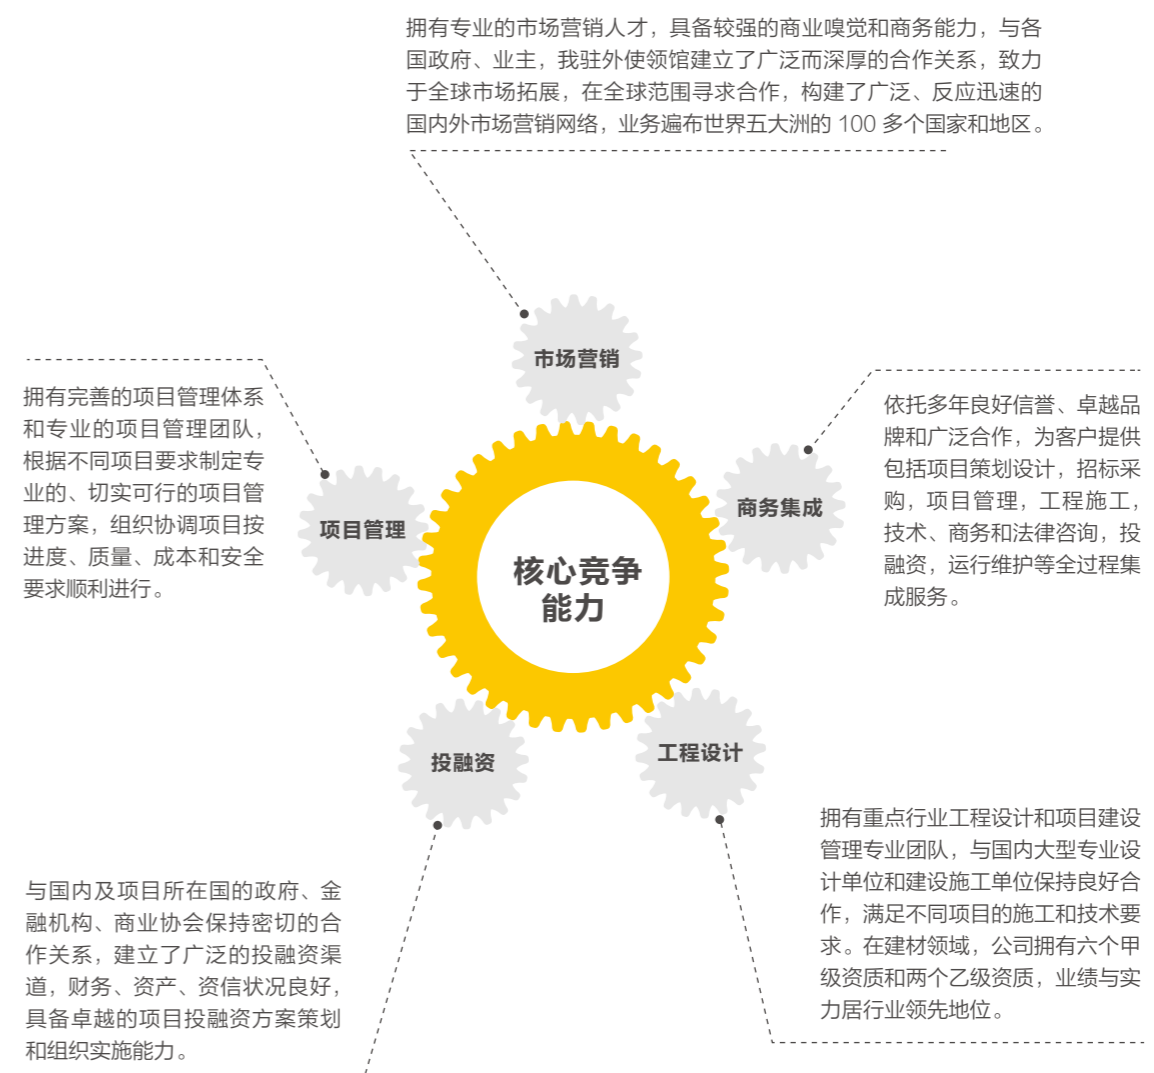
拥有专业的市场营销人才，具备较强的商业嗅觉和商务能力，与各国政府、业主，我驻外使领馆建立了广泛而深厚的合作关系，致力于全球市场拓展，在全球范围寻求合作，构建了广泛、反应迅速的国内外市场营销网络，业务遍布世界五大洲的 100 多个国家和地区。

市场营销

拥有完善的项目管理体系和专业的项目管理团队，根据不同项目要求制定专业的、切实可行的项目管理方案，组织协调项目按进度、质量、成本和安全要求顺利进行。

项目管理

依托多年良好信誉、卓越品牌和广泛合作，为客户提供包括项目策划设计，招标采购，项目管理，工程施工，技术、商务和法律咨询，投融资，运行维护等全过程集成服务。

商务集成

核心竞争能力

投融资

工程设计

拥有重点行业工程设计和项目建设管理专业团队，与国内大型专业设计单位和建设施工单位保持良好合作，满足不同项目的施工和技术要求。在建材领域，公司拥有六个甲级资质和两个乙级资质，业绩与实力居行业领先地位。

与国内及项目所在国的政府、金融机构、商业协会保持密切的合作关系，建立了广泛的投融资渠道，财务、资产、资信状况良好，具备卓越的项目投融资方案策划和组织实施能力。